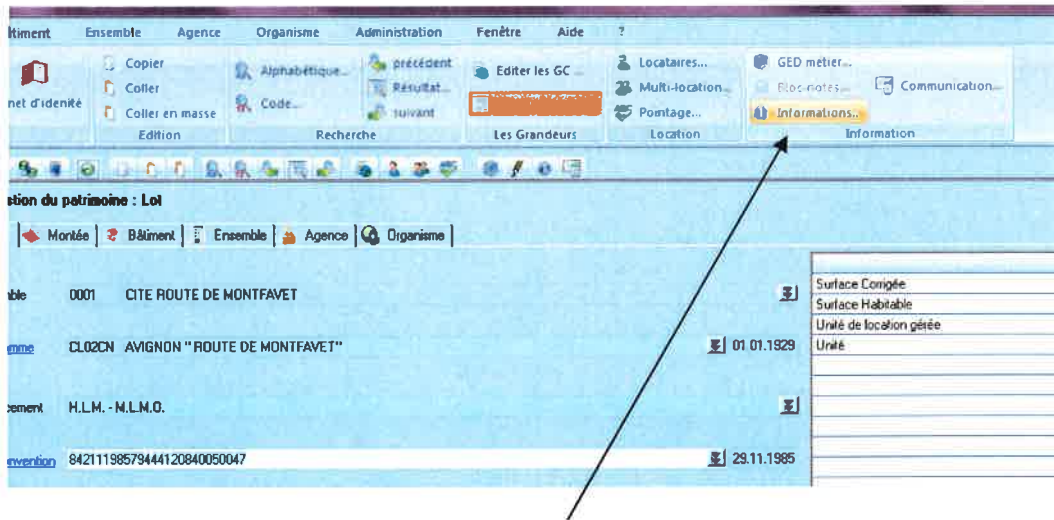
âtiment Ensemble Agence Organisme Administration Fenêtre Aide ?

net d'idenité

Copier
Coller
Coller en masse
Edition

Alphabétique...
Code...
précédent
Résultat...
suivant
Recherche

Editer les GC ...
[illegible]
Les Grandeurs

Locataires...
Multi-location...
Pointage...
Location

GED métier...
Bloc-notes...
Communication...
Informations...
Information

stion du patrimoine : Lot

Montée | Bâtiment | Ensemble | Agence | Organisme |

nble 0001 CITE ROUTE DE MONTFAVET

mme CL02CN AVIGNON "ROUTE DE MONTFAVET" 01.01.1929

cement H.L.M. - M.L.M.O.

nvention 84211198579444120840050047 29.11.1985

| |
|---|
| Surface Corrigée |
| Surface Habitable |
| Unité de location gérée |
| Unité |